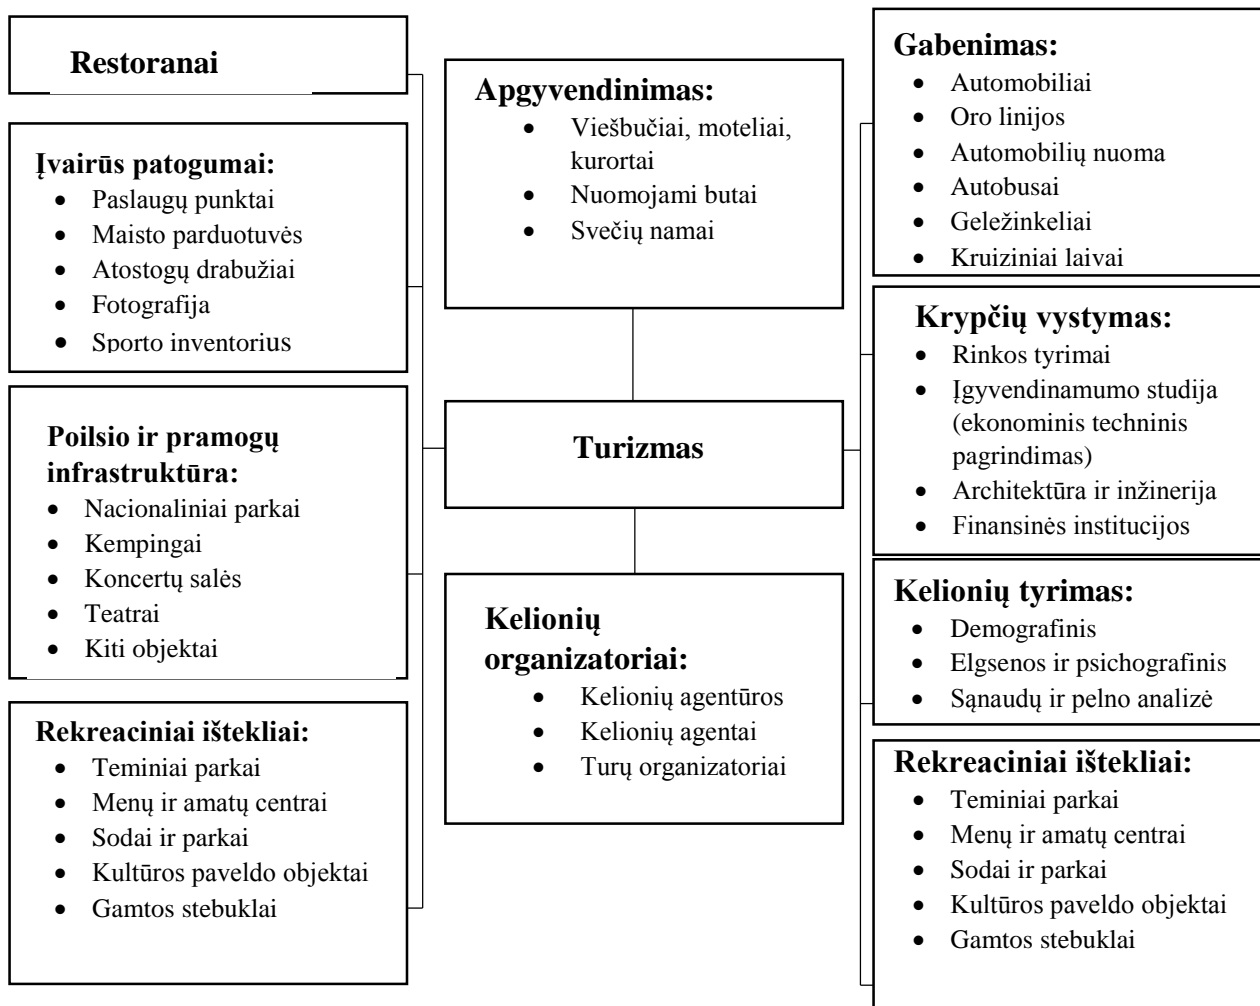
Restoranai

Įvairūs patogumai:
- Paslaugų punktai
- Maisto parduotuvės
- Atostogų drabužiai
- Fotografija
- Sporto inventorius

Poilsio ir pramogų infrastruktūra:
- Nacionaliniai parkai
- Kempingai
- Koncertų salės
- Teatrai
- Kiti objektai

Rekreaciniai ištekliai:
- Teminiai parkai
- Menų ir amatų centrai
- Sodai ir parkai
- Kultūros paveldo objektai
- Gamtos stebuklai

Apgyvendinimas:
- Viešbučiai, moteliai, kurortai
- Nuomojami butai
- Svečių namai

Turizmas

Kelionių organizatoriai:
- Kelionių agentūros
- Kelionių agentai
- Turų organizatoriai

Gabenimas:
- Automobiliai
- Oro linijos
- Automobilių nuoma
- Autobusai
- Geležinkeliai
- Kruiziniai laivai

Krypčių vystymas:
- Rinkos tyrimai
- Įgyvendinamumo studija (ekonominis techninis pagrindimas)
- Architektūra ir inžinerija
- Finansinės institucijos

Kelionių tyrimas:
- Demografinis
- Elgsenos ir psichografinis
- Sąnaudų ir pelno analizė

Rekreaciniai ištekliai:
- Teminiai parkai
- Menų ir amatų centrai
- Sodai ir parkai
- Kultūros paveldo objektai
- Gamtos stebuklai